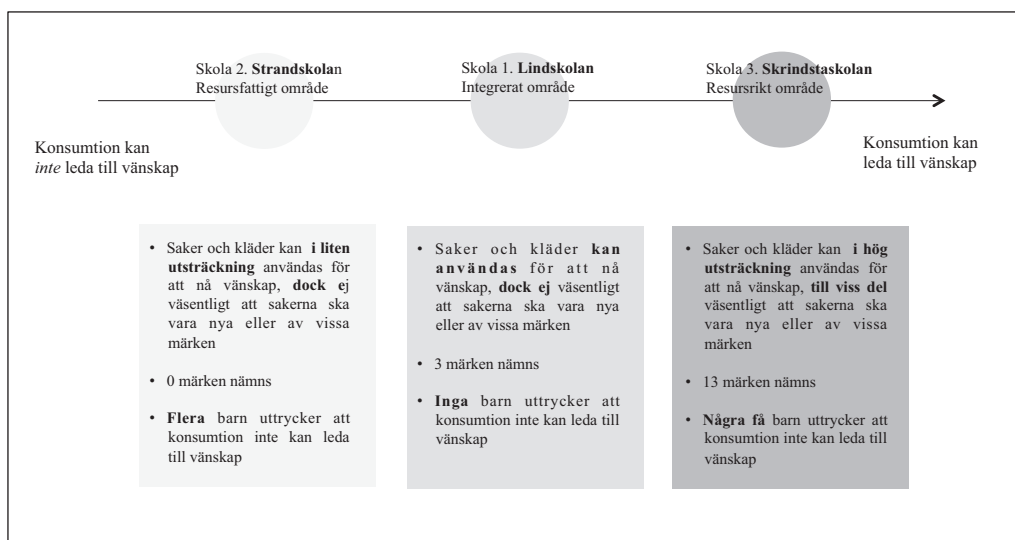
Skola 2. **Strandskolan**
Resursfattigt område

Skola 1. **Lindskolan**
Integrerat område

Skola 3. **Skrindstaskolan**
Resursrikt område

Konsumtion kan *inte* leda till vänskap

Konsumtion kan leda till vänskap

- Saker och kläder kan **i liten utsträckning** användas för att nå vänskap, **dock ej** väsentligt att sakerna ska vara nya eller av vissa märken
- 0 märken nämns
- **Flera** barn uttrycker att konsumtion inte kan leda till vänskap

- Saker och kläder **kan användas** för att nå vänskap, **dock ej** väsentligt att sakerna ska vara nya eller av vissa märken
- 3 märken nämns
- **Inga** barn uttrycker att konsumtion inte kan leda till vänskap

- Saker och kläder kan **i hög utsträckning** användas för att nå vänskap, **till viss del** väsentligt att sakerna ska vara nya eller av vissa märken
- 13 märken nämns
- **Några få** barn uttrycker att konsumtion inte kan leda till vänskap